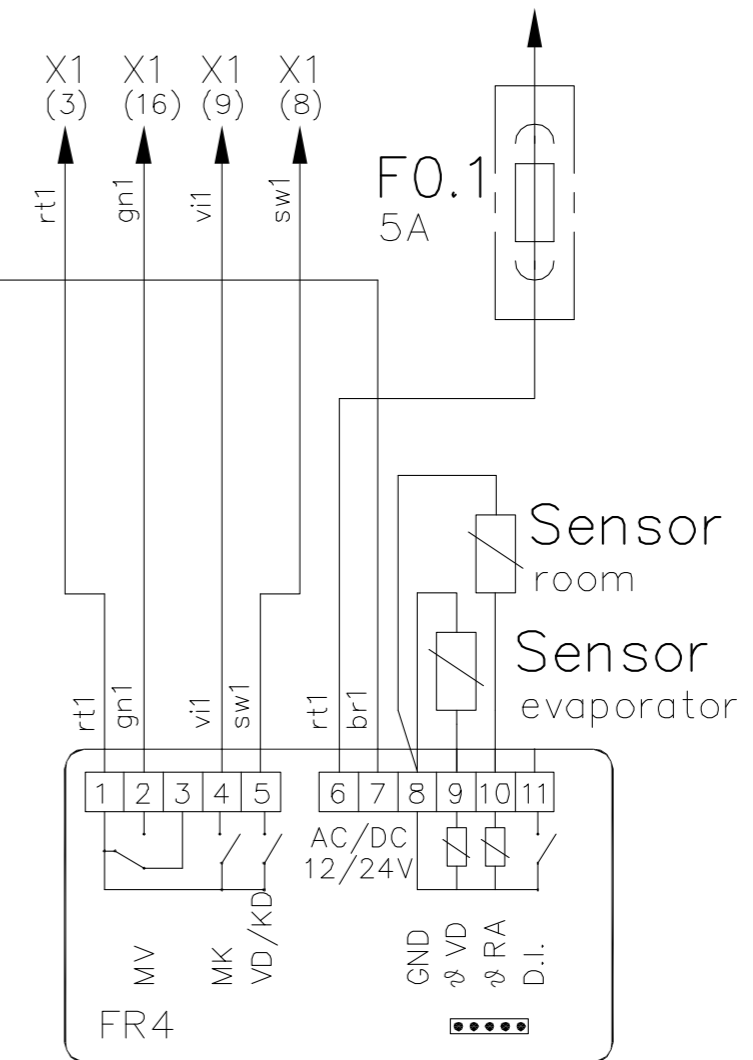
X1 (3)
X1 (16)
X1 (9)
X1 (8)

rt1
gn1
vi1
sw1

F0.1
5A

Sensor
room

Sensor
evaporator

rt1
gn1
vi1
sw1
rt1
br1

1 2 3 4 5
6 7 8 9 10 11

AC/DC
12/24V

MV
MK
VD/KD

GND
$\vartheta$ VD
$\vartheta$ RA
D.I.

FR4